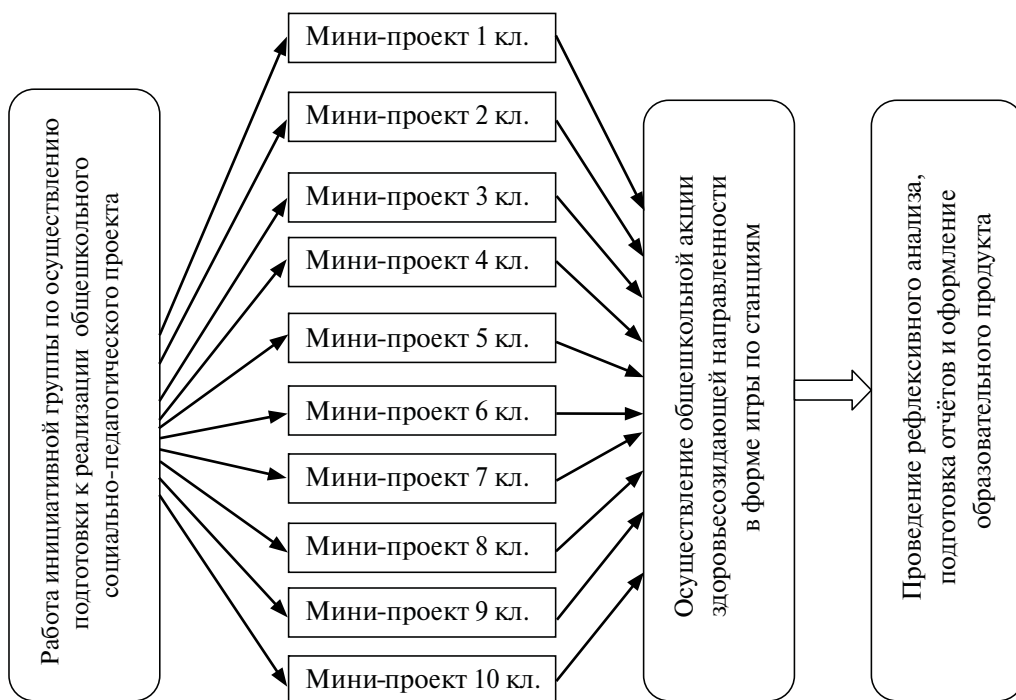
Работа инициативной группы по осуществлению подготовки к реализации общешкольного социально-педагогического проекта

Мини-проект 1 кл.

Мини-проект 2 кл.

Мини-проект 3 кл.

Мини-проект 4 кл.

Мини-проект 5 кл.

Мини-проект 6 кл.

Мини-проект 7 кл.

Мини-проект 8 кл.

Мини-проект 9 кл.

Мини-проект 10 кл.

Осуществление общешкольной акции здоровьесозидающей направленности в форме игры по станциям

Проведение рефлексивного анализа, подготовка отчётов и оформление образовательного продукта